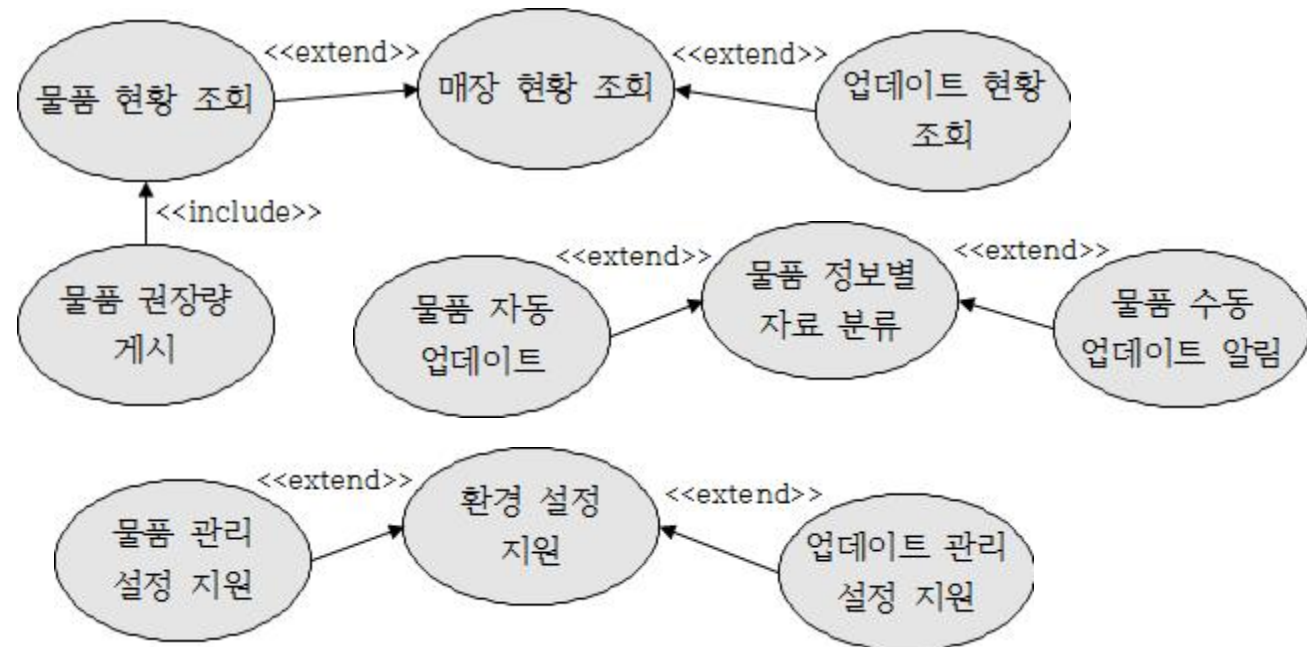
물품 현황 조회

<<extend>>

매장 현황 조회

<<extend>>

업데이트 현황 조회

<<include>>

물품 권장량 게시

<<extend>>

물품 자동 업데이트

물품 정보별 자료 분류

<<extend>>

물품 수동 업데이트 알림

<<extend>>

물품 관리 설정 지원

환경 설정 지원

<<extend>>

업데이트 관리 설정 지원